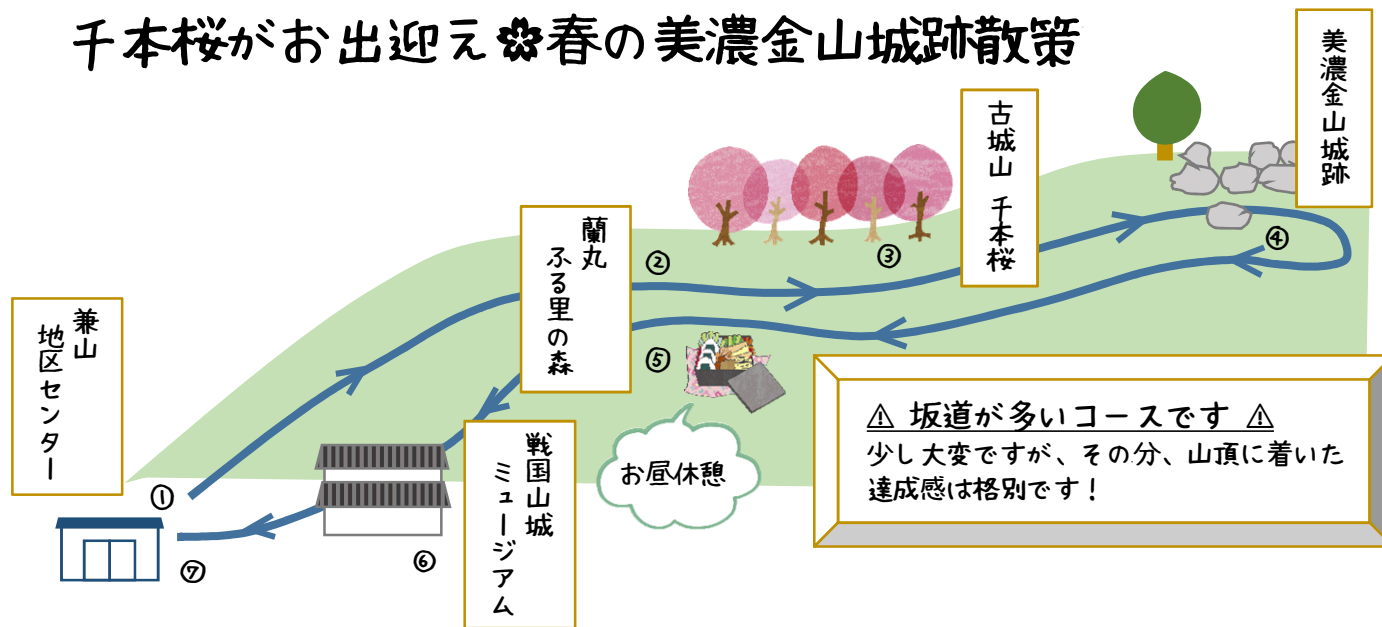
千本桜がお出迎え✿春の美濃金山城跡散策

美濃金山城跡

古城山　千本桜

蘭丸ふる里の森

兼山地区センター

戦国山城ミュージアム

①

②

③

④

⑤

⑥

⑦

お昼休憩

⚠ 坂道が多いコースです ⚠
少し大変ですが、その分、山頂に着いた達成感は格別です！